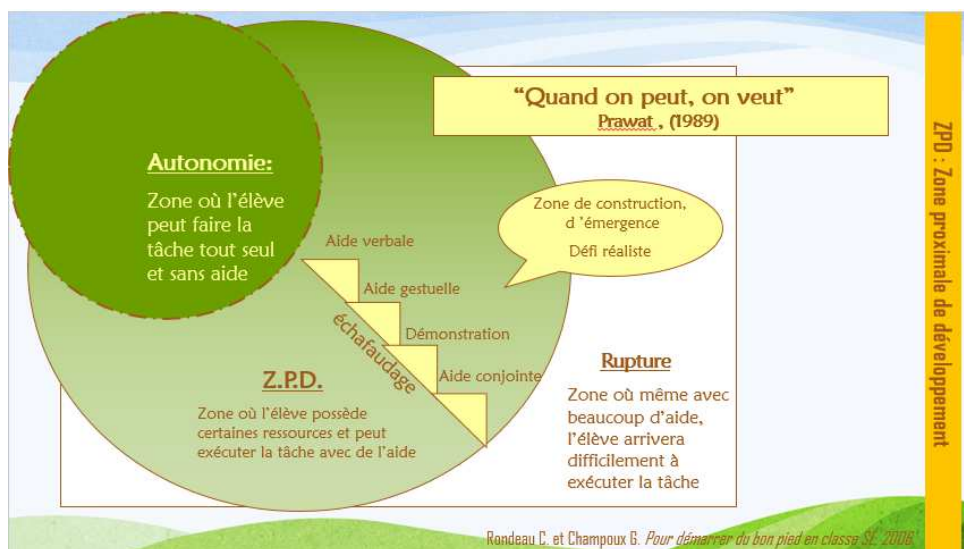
"Quand on peut, on veut"
Prawat , (1989)

Autonomie:

Zone où l'élève peut faire la tâche tout seul et sans aide

Zone de construction, d 'émergence

Défi réaliste

Aide verbale

Aide gestuelle

Démonstration

Aide conjointe

échafaudage

Z.P.D.

Zone où l'élève possède certaines ressources et peut exécuter la tâche avec de l'aide

Rupture

Zone où même avec beaucoup d'aide, l'élève arrivera difficilement à exécuter la tâche

ZPD : Zone proximale de développement

Rondeau C. et Champoux G. Pour démarrer du bon pied en classe SE 2006